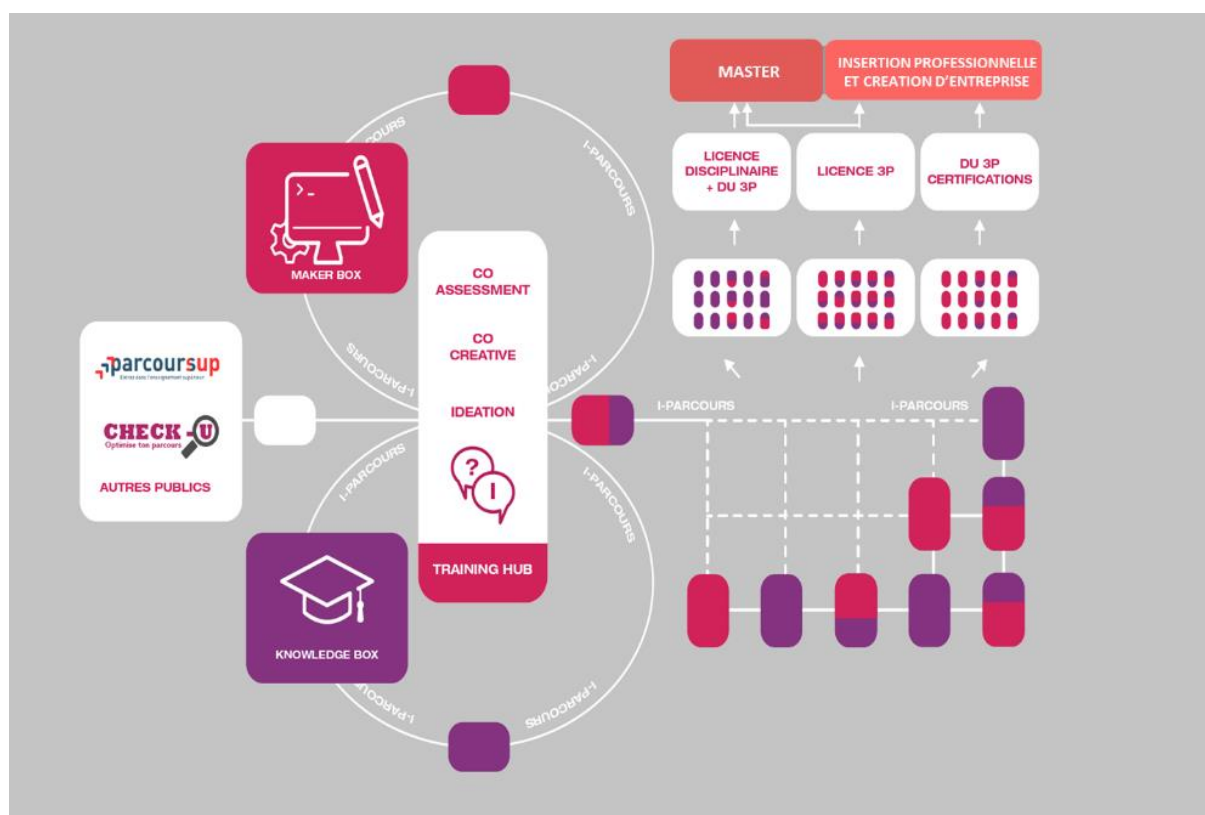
MASTER

INSERTION PROFESSIONNELLE ET CREATION D'ENTREPRISE

LICENCE DISCIPLINAIRE + DU 3P

LICENCE 3P

DU 3P CERTIFICATIONS

I-PARCOURS

I-PARCOURS

MAKER BOX

CO ASSESSMENT

CO CREATIVE

IDEATION

TRAINING HUB

I-PARCOURS

I-PARCOURS

parcoursup
Entrez dans l'enseignement supérieur

CHECK-U
Optimise ton parcours

AUTRES PUBLICS

I-PARCOURS

I-PARCOURS

I-PARCOURS

I-PARCOURS

KNOWLEDGE BOX

I-PARCOURS

I-PARCOURS